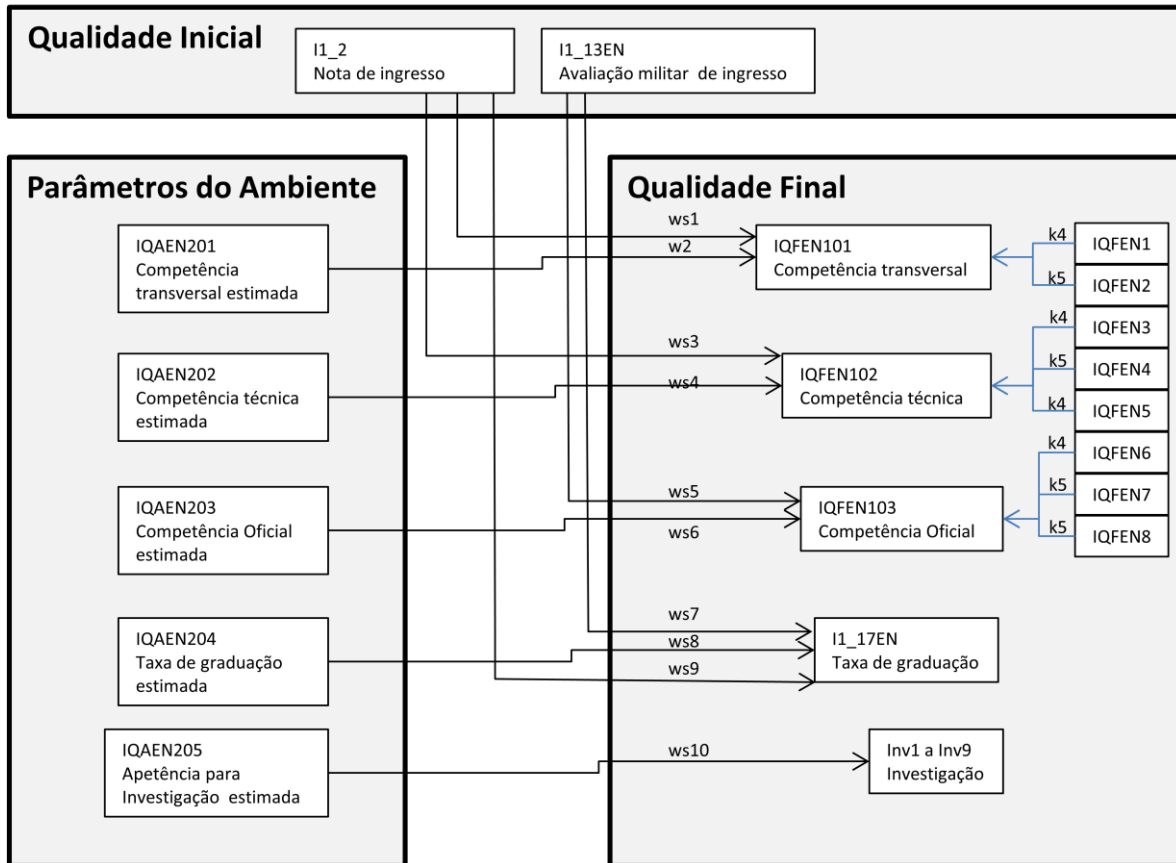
Qualidade Inicial

I1_2
Nota de ingresso

I1_13EN
Avaliação militar de ingresso

Parâmetros do Ambiente

IQAEN201
Competência transversal estimada

IQAEN202
Competência técnica estimada

IQAEN203
Competência Oficial estimada

IQAEN204
Taxa de graduação estimada

IQAEN205
Apetência para Investigação estimada

Qualidade Final

ws1
w2
IQFEN101
Competência transversal

k4
k5
IQFEN1
IQFEN2

ws3
ws4
IQFEN102
Competência técnica

k4
k5
k4
IQFEN3
IQFEN4
IQFEN5

ws5
ws6
IQFEN103
Competência Oficial

k4
k5
k5
IQFEN6
IQFEN7
IQFEN8

ws7
ws8
ws9
I1_17EN
Taxa de graduação

ws10
Inv1 a Inv9
Investigação